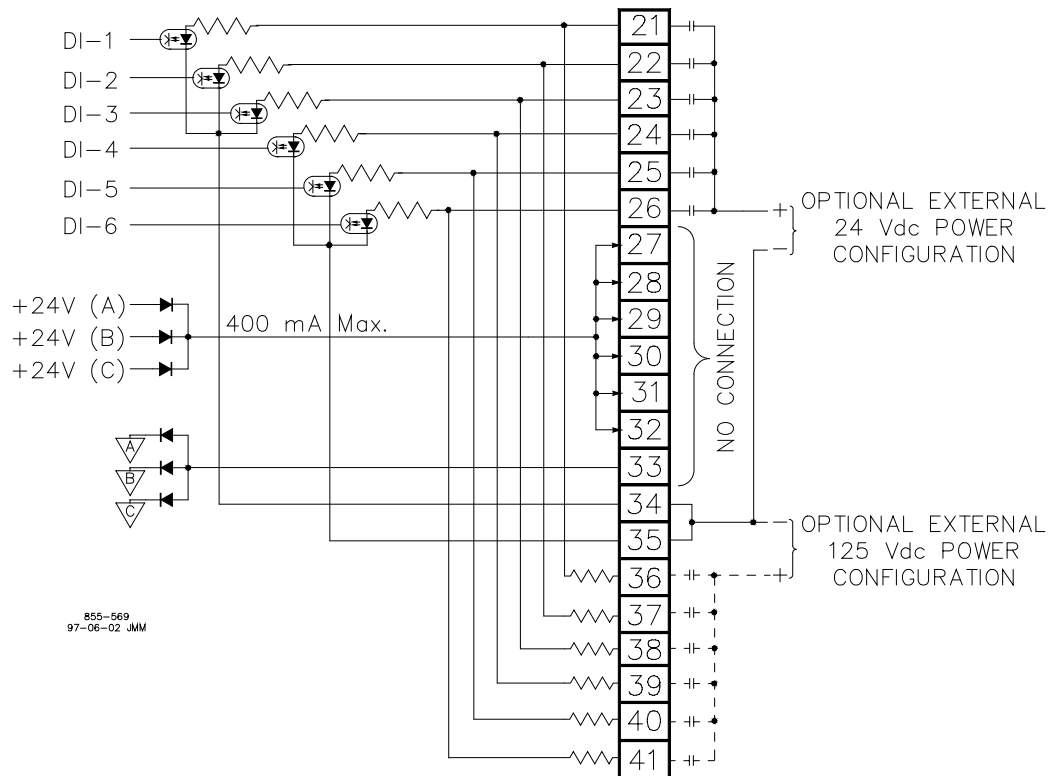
DI−1
DI−2
DI−3
DI−4
DI−5
DI−6

21
22
23
24
25
26
27
28
29
30
31
32
33
34
35
36
37
38
39
40
41

+
−
OPTIONAL EXTERNAL 24 Vdc POWER CONFIGURATION

NO CONNECTION

+24V (A)
+24V (B)
+24V (C)

400 mA Max.

A
B
C

−
+
OPTIONAL EXTERNAL 125 Vdc POWER CONFIGURATION

855−569
97−06−02 JMM